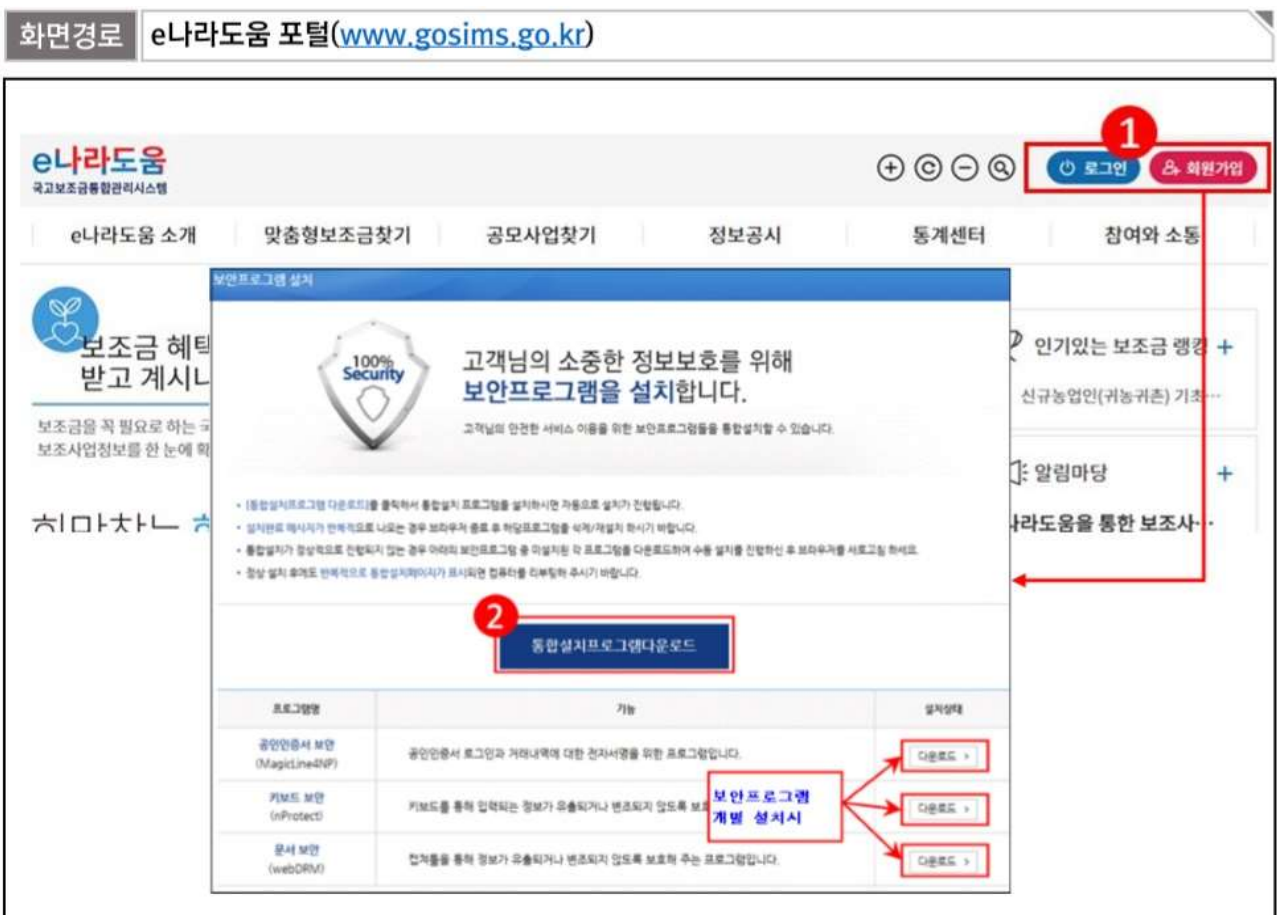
화면경로 e나라도움 포털(www.gosims.go.kr)

e나라도움
국고보조금통합관리시스템

1
로그인 회원가입

e나라도움 소개 | 맞춤형보조금찾기 | 공모사업찾기 | 정보공시 | 통계센터 | 참여와 소통

보조금 혜택 받고 계시니

보조금을 꼭 필요로 하는 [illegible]
보조사업정보를 한 눈에 확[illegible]

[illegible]

인기있는 보조금 랭킹 +
신규농업인(귀농귀촌) 기초···

알림마당 +
나라도움을 통한 보조사···

보안프로그램 설치

100% Security

고객님의 소중한 정보보호를 위해
보안프로그램을 설치합니다.

고객님의 안전한 서비스 이용을 위한 보안프로그램들을 통합설치할 수 있습니다.

• [통합설치프로그램 다운로드]를 클릭하셔 통합설치 프로그램을 설치하시면 자동으로 설치가 진행됩니다.
• 설치완료 메시지가 반복적으로 나오는 경우 브라우저 종료 후 해당프로그램을 삭제/재설치 하시기 바랍니다.
• 통합설치가 정상적으로 진행되지 않는 경우 아래의 보안프로그램 중 미설치된 각 프로그램을 다운로드하여 수동 설치를 진행하신 후 브라우저를 새로고침 하세요.
• 정상 설치 후에도 반복적으로 통합설치페이지가 표시되면 컴퓨터를 리부팅해 주시기 바랍니다.

2
통합설치프로그램다운로드

| 프로그램명 | 기능 | 설치상태 |
|---|---|---|
| 공인인증서 보안 (MagicLine4NP) | 공인인증서 로그인과 거래내역에 대한 전자서명을 위한 프로그램입니다. | 다운로드 > |
| 키보드 보안 (nProtect) | 키보드를 통해 입력되는 정보가 유출되거나 변조되지 않도록 보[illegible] | 다운로드 > |
| 문서 보안 (webDRM) | 컴퓨터를 통해 정보가 유출되거나 변조되지 않도록 보호해 주는 프로그램입니다. | 다운로드 > |

보안프로그램
개별 설치시